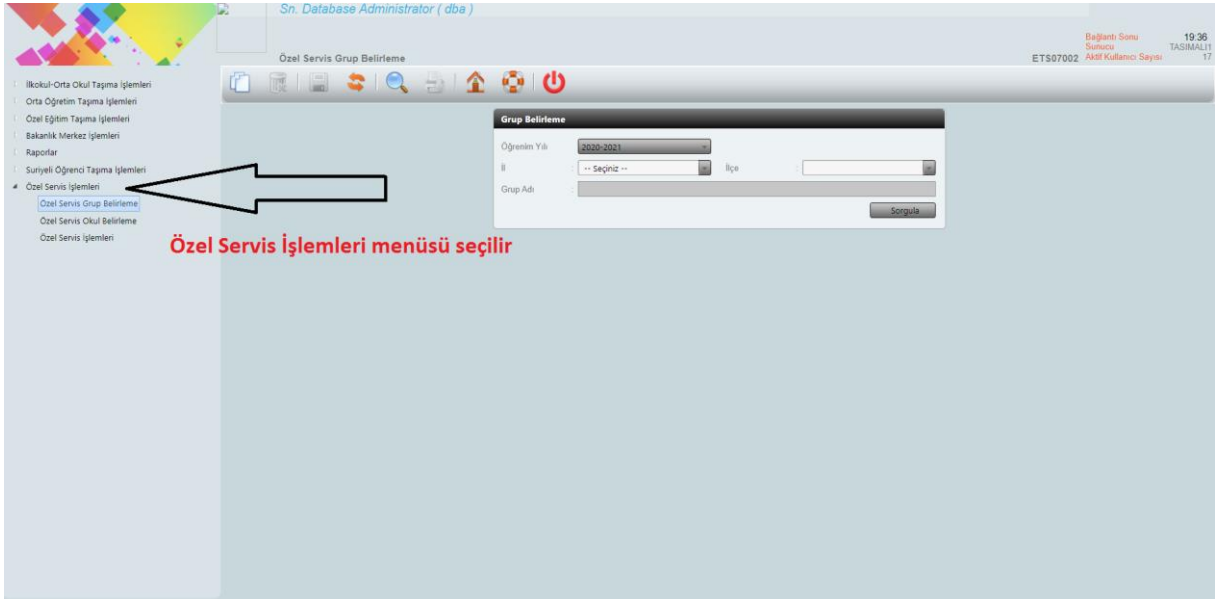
Sn. Database Administrator ( dba )

Özel Servis Grup Belirleme

ETS07002

Bağlantı Sonu 19:36
Sunucu TASIMALI1
Aktif Kullanıcı Sayısı 17

İlkokul-Orta Okul Taşıma İşlemleri
Orta Öğretim Taşıma İşlemleri
Özel Eğitim Taşıma İşlemleri
Bakanlık Merkez İşlemleri
Raporlar
Suriyeli Öğrenci Taşıma İşlemleri
Özel Servis İşlemleri
Özel Servis Grup Belirleme
Özel Servis Okul Belirleme
Özel Servis İşlemleri

Grup Belirleme

Öğrenim Yılı : 2020-2021
İl : -- Seçiniz --
İlçe :
Grup Adı :
Sorgula

Özel Servis İşlemleri menüsü seçilir